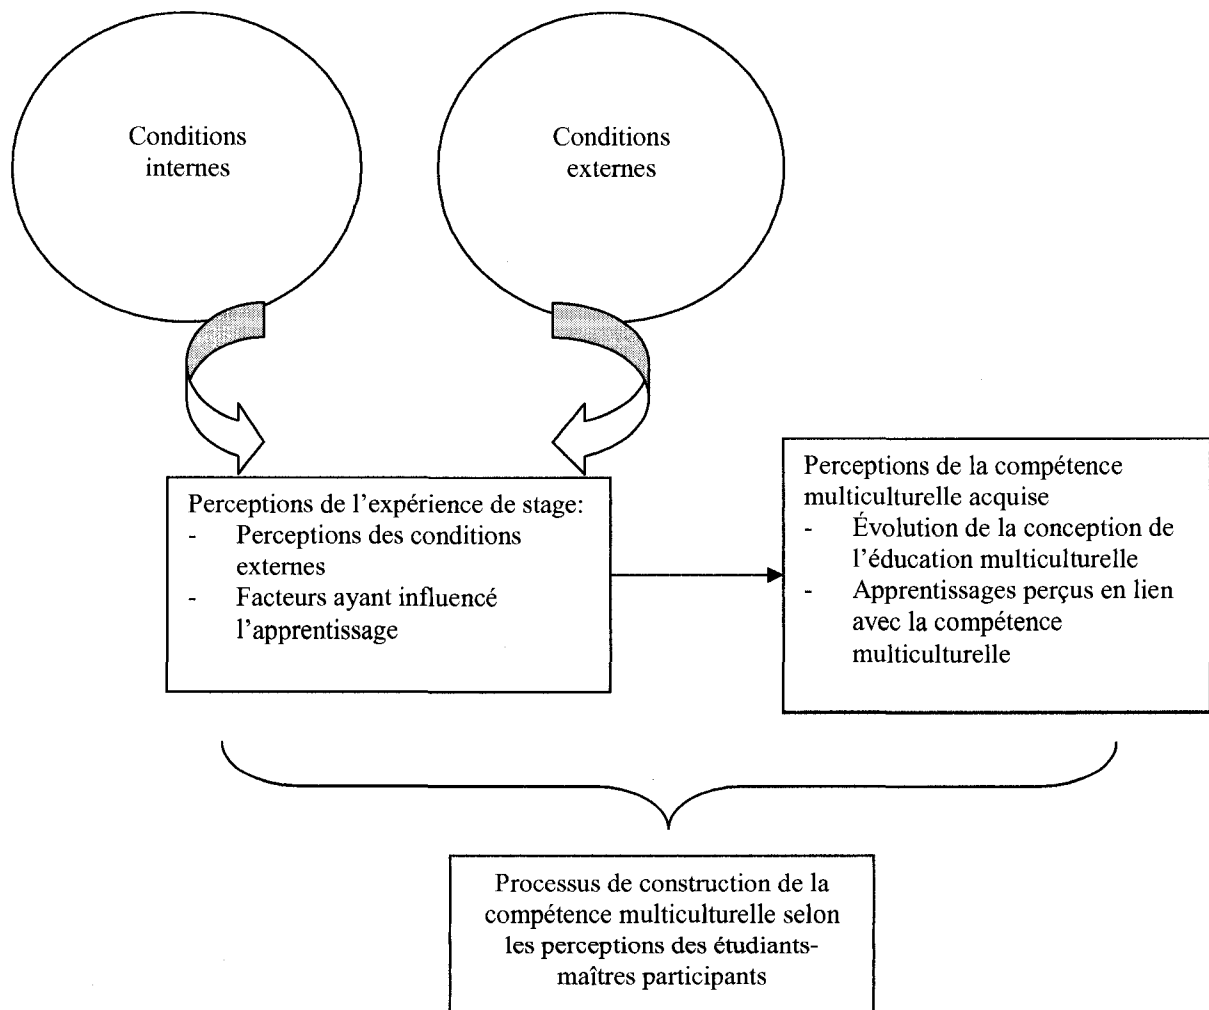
Conditions internes

Conditions externes

Perceptions de l'expérience de stage:
- Perceptions des conditions externes
- Facteurs ayant influencé l'apprentissage

Perceptions de la compétence multiculturelle acquise
- Évolution de la conception de l'éducation multiculturelle
- Apprentissages perçus en lien avec la compétence multiculturelle

Processus de construction de la compétence multiculturelle selon les perceptions des étudiants-maîtres participants